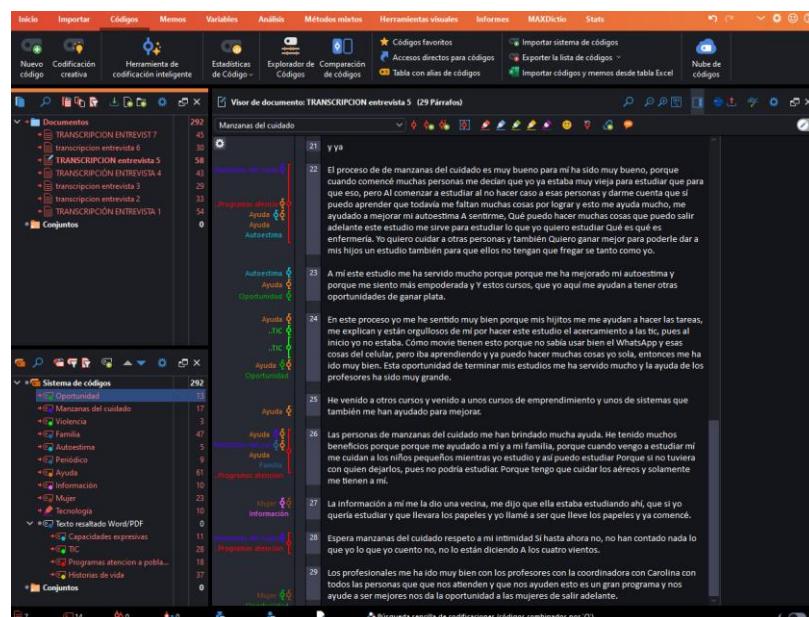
Inicio Importar Códigos Memos Variables Análisis Métodos mixtos Herramientas visuales Informes MAXDictio Stats

Nuevo código Codificación creativa Herramienta de codificación inteligente Estadísticas de Código Explorador de Códigos Comparación de códigos Códigos favoritos Accesos directos para códigos Tabla con alias de códigos Importar sistema de códigos Exportar la lista de códigos Importar códigos y memos desde tabla Excel Nube de códigos

Documentos 292
TRANSCRIPCION ENTREVIST 7 45
transcripcion entrevista 6 30
TRANSCRIPCION entrevista 5 58
TRANSCRIPCIÓN ENTREVISTA 4 43
transcripcion entrevista 3 29
transcripcion entrevista 2 33
TRANSCRIPCION ENTREVISTA 1 54
Conjuntos 0

Sistema de códigos 292
Oportunidad 13
Manzanas del cuidado 17
Violencia 3
Familia 47
Autoestima 5
Periódico 9
Ayuda 61
Información 10
Mujer 23
Tecnología 10
Texto resaltado Word/PDF 0
Capacidades expresivas 11
TIC 28
Programas atencion a pobla... 18
Historias de vida 37
Conjuntos 0

Visor de documento: TRANSCRIPCION entrevista 5 (29 Párrafos)
Manzanas del cuidado

21 y ya

22 El proceso de de manzanas del cuidado es muy bueno para mí ha sido muy bueno, porque cuando comencé muchas personas me decían que yo ya estaba muy vieja para estudiar que para que eso, pero Al comenzar a estudiar al no hacer caso a esas personas y darme cuenta que sí puedo aprender que todavía me faltan muchas cosas por lograr y esto me ayuda mucho, me ayudado a mejorar mi autoestima A sentirme, Qué puedo hacer muchas cosas que puedo salir adelante este estudio me sirve para estudiar lo que yo quiero estudiar Qué es qué es enfermería. Yo quiero cuidar a otras personas y también Quiero ganar mejor para poderle dar a mis hijos un estudio también para que ellos no tengan que fregar se tanto como yo.

23 A mí este estudio me ha servido mucho porque porque me ha mejorado mi autoestima y porque me siento más empoderada y Y estos cursos, que yo aquí me ayudan a tener otras oportunidades de ganar plata.

24 En este proceso yo me he sentido muy bien porque mis hijitos me me ayudan a hacer las tareas, me explican y están orgullosos de mí por hacer este estudio el acercamiento a las tic, pues al inicio yo no estaba. Cómo movie tienen esto porque no sabía usar bien el WhatsApp y esas cosas del celular, pero iba aprendiendo y ya puedo hacer muchas cosas yo sola, entonces me ha ido muy bien. Esta oportunidad de terminar mis estudios me ha servido mucho y la ayuda de los profesores ha sido muy grande.

25 He venido a otros cursos y venido a unos cursos de emprendimiento y unos de sistemas que también me han ayudado para mejorar.

26 Las personas de manzanas del cuidado me han brindado mucha ayuda. He tenido muchos beneficios porque porque me ayudado a mí y a mi familia, porque cuando vengo a estudiar mí me cuidan a los niños pequeños mientras yo estudio y así puedo estudiar Porque si no tuviera con quien dejarlos, pues no podría estudiar. Porque tengo que cuidar los aéreos y solamente me tienen a mí.

27 La información a mí me la dio una vecina, me dijo que ella estaba estudiando ahí, que si yo quería estudiar y que llevara los papeles y yo llamé a ser que lleve los papeles y ya comencé.

28 Espera manzanas del cuidado respeto a mi intimidad Sí hasta ahora no, no han contado nada lo que yo lo que yo cuento no, no lo están diciendo A los cuatro vientos.

29 Los profesionales me ha ido muy bien con los profesores con la coordinadora con Carolina con todos las personas que que nos atienden y que nos ayuden esto es un gran programa y nos ayude a ser mejores nos da la oportunidad a las mujeres de salir adelante.

Programas atención Ayuda Autoestima Oportunidad TIC Familia Mujer Información